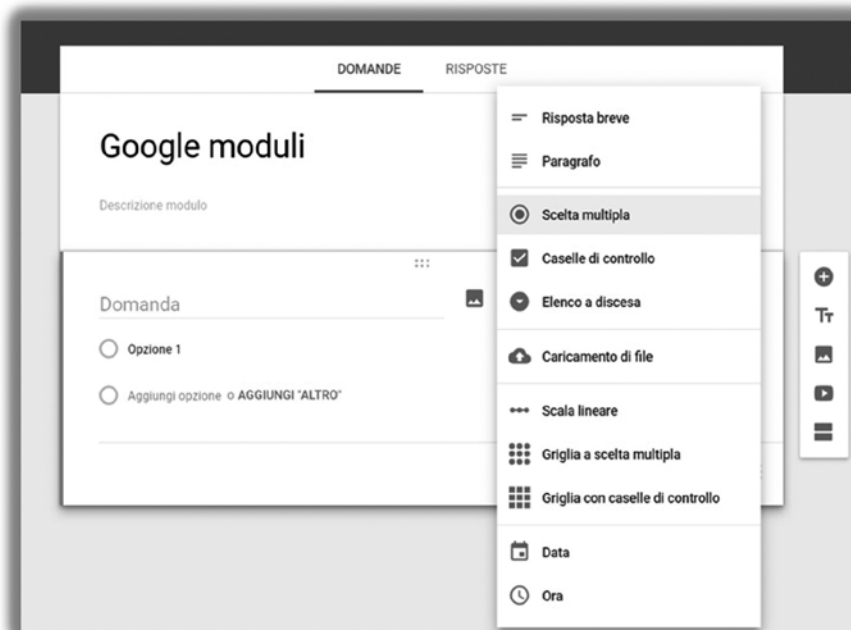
DOMANDE RISPOSTE

Google moduli

Descrizione modulo

Domanda

Opzione 1

Aggiungi opzione o AGGIUNGI "ALTRO"

Risposta breve

Paragrafo

Scelta multipla

Caselle di controllo

Elenco a discesa

Caricamento di file

Scala lineare

Griglia a scelta multipla

Griglia con caselle di controllo

Data

Ora

Tт